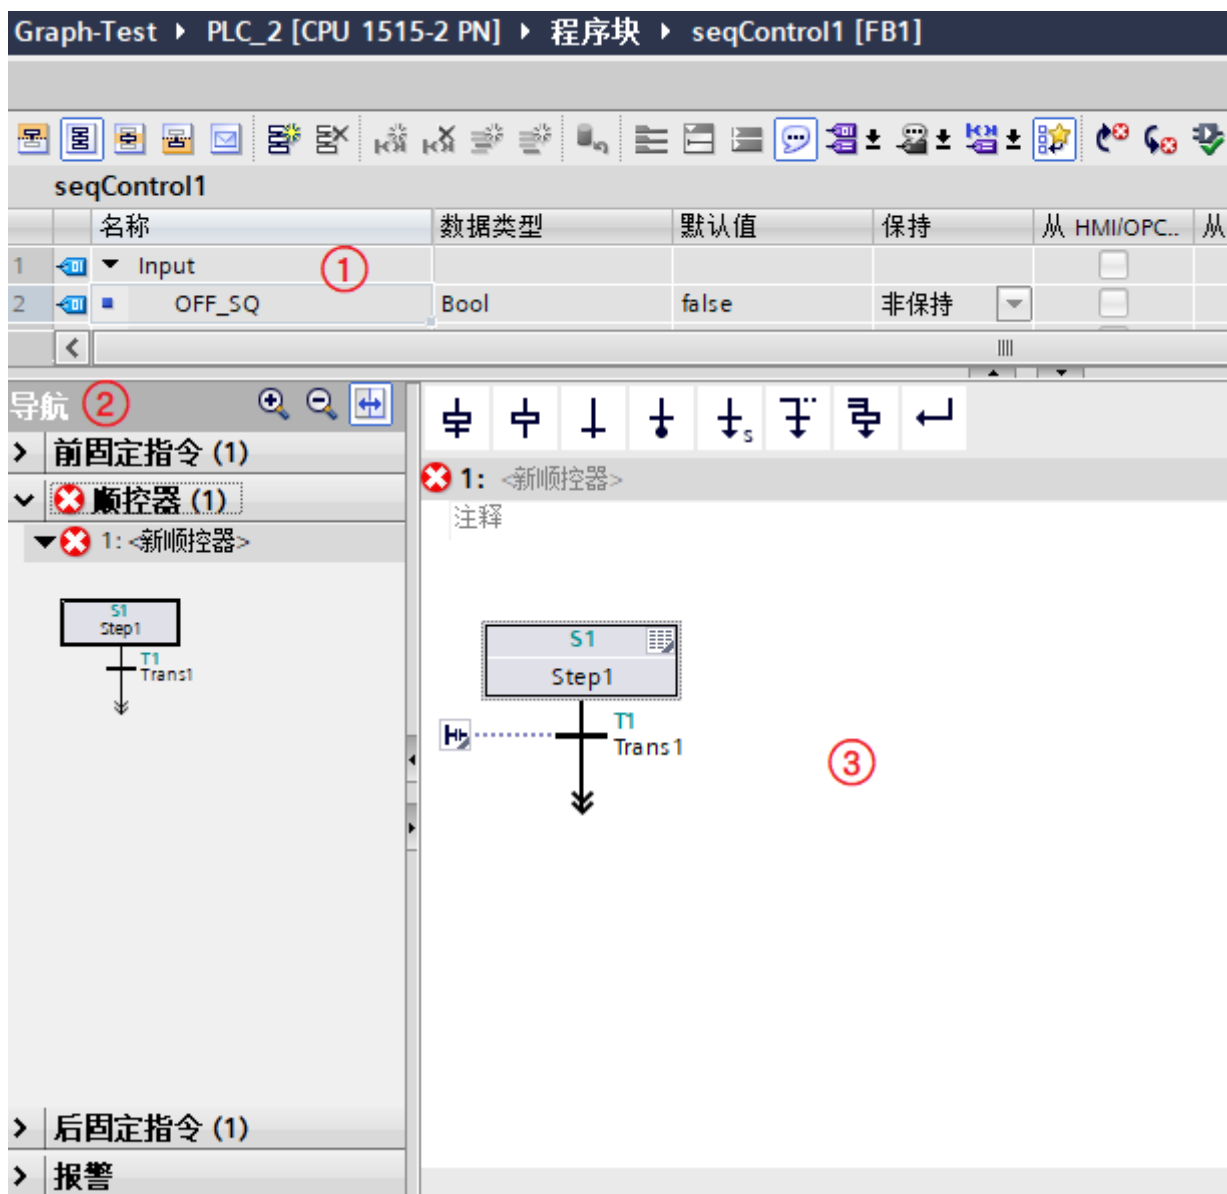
Graph-Test ▸ PLC_2 [CPU 1515-2 PN] ▸ 程序块 ▸ seqControl1 [FB1]

seqControl1

| | | 名称 | 数据类型 | 默认值 | 保持 | 从 HMI/OPC.. | 从 |
|---|---|---|---|---|---|---|---|
| 1 | | ▼ Input ① | | | | | |
| 2 | | OFF_SQ | Bool | false | 非保持 | | |

导航 ②

前固定指令 (1)

顺控器 (1)

1: <新顺控器>

S1
Step1
T1
Trans1

1: <新顺控器>

注释

S1
Step1
T1
Trans1

③

后固定指令 (1)

报警